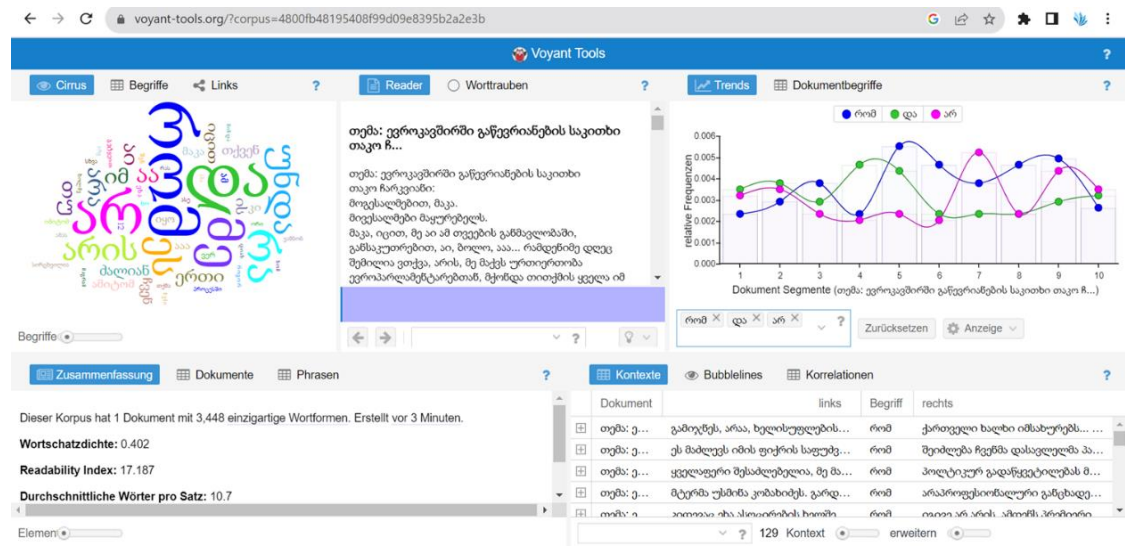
voyant-tools.org/?corpus=4800fb48195408f99d09e8395b2a2e3b

Voyant Tools

Cirrus | Begriffe | Links | ?

რომ და არ არის ეს ის ერთი ძალიან

Begriffe

Reader | Worttrauben | ?

თემა: ევროკავშირში გაწევრიანების საკითხი თაკო ჩ...

თემა: ევროკავშირში გაწევრიანების საკითხი
თაკო ჩარკვიანი:
მოგესალმებით, მაკა.
მიესალმები მაყურებელს.
მაკა, იცით, მე აი ამ თვეების განმავლობაში, განსაკუთრებით, აი, ბოლო, ააა... რამდენიმე დღეც შემილია ვთქვა, არის, მე მაქვს ურთიერთობა ევროპარლამენტარებთან, მჭიდრა თითქმის ყველა იმ

Trends | Dokumentbegriffe | ?

რომ | და | არ

0.006
0.005
0.004
0.003
0.002
0.001
0.000

relative Frequenzen

1 2 3 4 5 6 7 8 9 10

Dokument Segmente (თემა: ევროკავშირში გაწევრიანების საკითხი თაკო ჩ...)

რომ × და × არ × | ? | Zurücksetzen | Anzeige

Zusammenfassung | Dokumente | Phrasen | ?

Dieser Korpus hat 1 Dokument mit 3,448 einzigartige Wortformen. Erstellt vor 3 Minuten.

Wortschatzdichte: 0.402

Readability Index: 17.187

Durchschnittliche Wörter pro Satz: 10.7

Elemente

Kontexte | Bubblelines | Korrelationen | ?

| Dokument | links | Begriff | rechts |
|---|---|---|---|
| თემა: ე... | გამიღწეს, არაა, ხელისუფლების... | რომ | ქართველი ხალხი იმსახურებს... |
| თემა: ე... | ეს მაძლევს იმის ფიქრის საფუძ... | რომ | შეიძლება ჩვენმა დასავლელმა პ... |
| თემა: ე... | ყველაფერი შესაძლებელია, მე მა... | რომ | პოლიტიკურ გადაწყვეტილებას მ... |
| თემა: ე... | მტერმა უსმინა კობახიძეს. გარდ... | რომ | არაპროფესიონალური გაწეხადე... |
| თემა: ე... | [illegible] | რომ | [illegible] |

? | 129 Kontext | erweitern